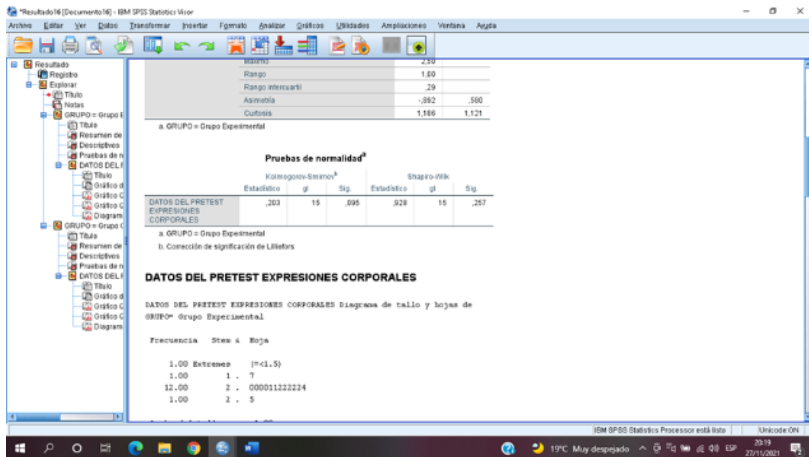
*Resultado16 [Documento16] - IBM SPSS Statistics Visor

Archivo Editar Ver Datos Transformar Insertar Formato Analizar Gráficos Utilidades Ampliaciones Ventana Ayuda

Resultado
Registro
Explorar
Título
Notas
GRUPO = Grupo E
Título
Resumen de
Descriptivos
Pruebas de n
DATOS DEL F
Título
Gráfico d
Gráfico C
Gráfico C
Diagram
GRUPO = Grupo C
Título
Resumen de
Descriptivos
Pruebas de n
DATOS DEL F
Título
Gráfico d
Gráfico C
Gráfico C
Diagram

| | | |
|---|---|---|
| Máximo | 2,50 | |
| Rango | 1,00 | |
| Rango intercuartil | ,29 | |
| Asimetría | -,892 | ,580 |
| Curtosis | 1,166 | 1,121 |

a. GRUPO = Grupo Experimental

Pruebas de normalidad$^{a}$

| | Kolmogorov-Smirnov$^{b}$ Estadístico | gl | Sig. | Shapiro-Wilk Estadístico | gl | Sig. |
|---|---|---|---|---|---|---|
| DATOS DEL PRETEST EXPRESIONES CORPORALES | ,203 | 15 | ,095 | ,928 | 15 | ,257 |

a. GRUPO = Grupo Experimental
b. Corrección de significación de Lilliefors

DATOS DEL PRETEST EXPRESIONES CORPORALES

DATOS DEL PRETEST EXPRESIONES CORPORALES Diagrama de tallo y hojas de GRUPO= Grupo Experimental

Frecuencia Stem & Hoja

1.00 Extremes (=<1.5)
1.00 1 . 7
12.00 2 . 000011222224
1.00 2 . 5

IBM SPSS Statistics Processor está listo | Unicode:ON

19°C Muy despejado ESP 20:19 27/11/2021